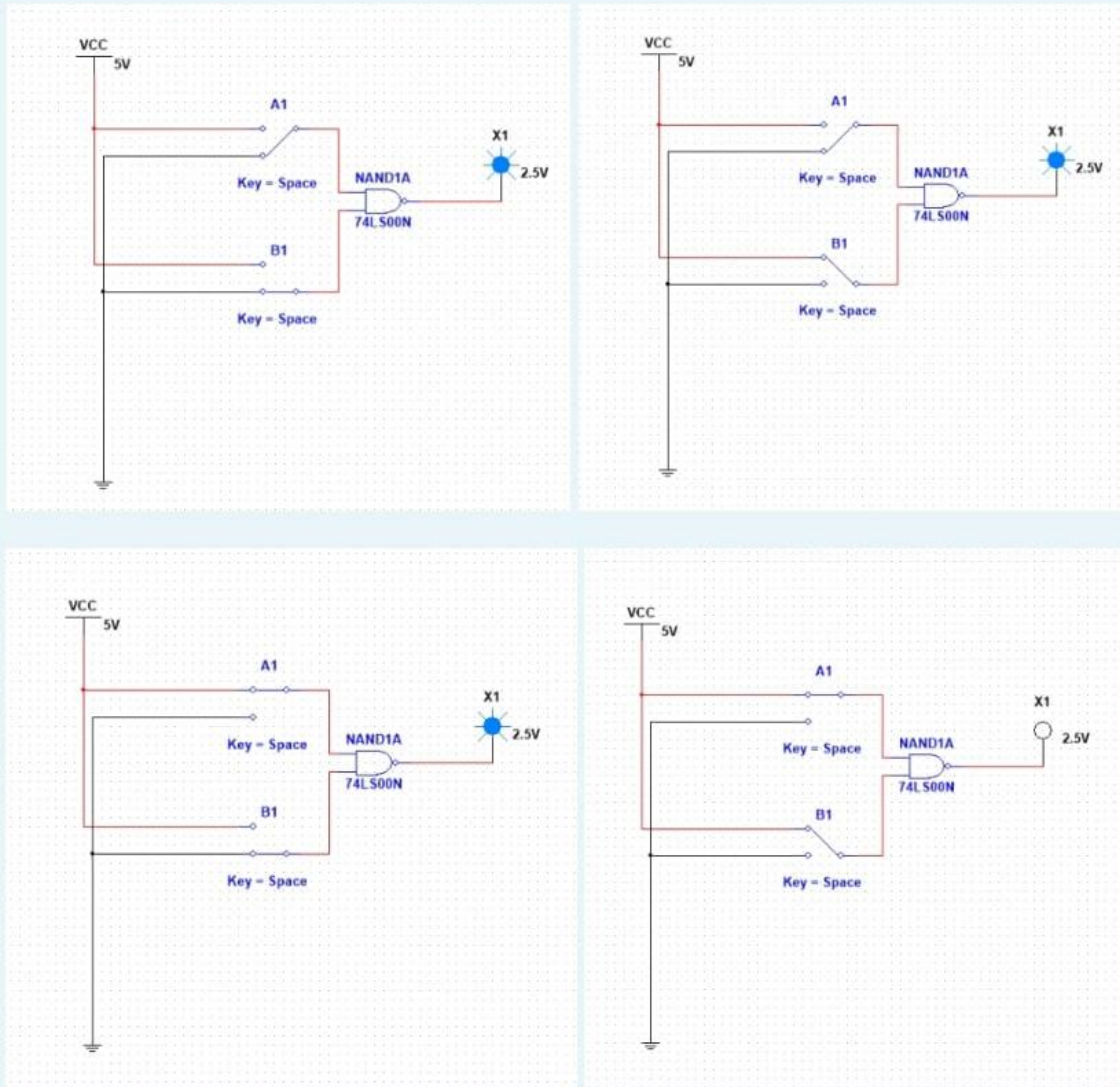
VCC
5V
A1
Key = Space
NAND1A
74LS00N
X1
2.5V
B1
Key = Space

VCC
5V
A1
Key = Space
NAND1A
74LS00N
X1
2.5V
B1
Key = Space

VCC
5V
A1
Key = Space
NAND1A
74LS00N
X1
2.5V
B1
Key = Space

VCC
5V
A1
Key = Space
NAND1A
74LS00N
X1
2.5V
B1
Key = Space